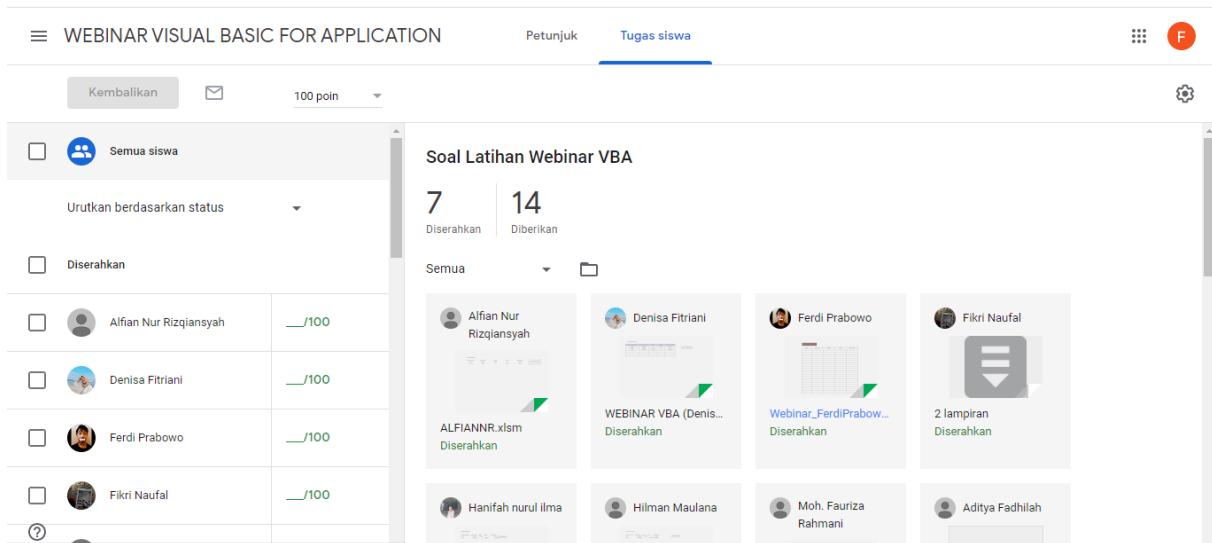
WEBINAR VISUAL BASIC FOR APPLICATION

Petunjuk

Tugas siswa

F

Kembalikan

100 poin

Semua siswa

Urutkan berdasarkan status

Diserahkan

Alfian Nur Rizqiansyah ___/100

Denisa Fitriani ___/100

Ferdi Prabowo ___/100

Fikri Naufal ___/100

Soal Latihan Webinar VBA

7 Diserahkan

14 Diberikan

Semua

Alfian Nur Rizqiansyah
ALFIANNR.xlsm
Diserahkan

Denisa Fitriani
WEBINAR VBA (Denis...
Diserahkan

Ferdi Prabowo
Webinar_FerdiPrabow...
Diserahkan

Fikri Naufal
2 lampiran
Diserahkan

Hanifah nurul ilma

Hilman Maulana

Moh. Fauriza Rahmani

Aditya Fadhilah